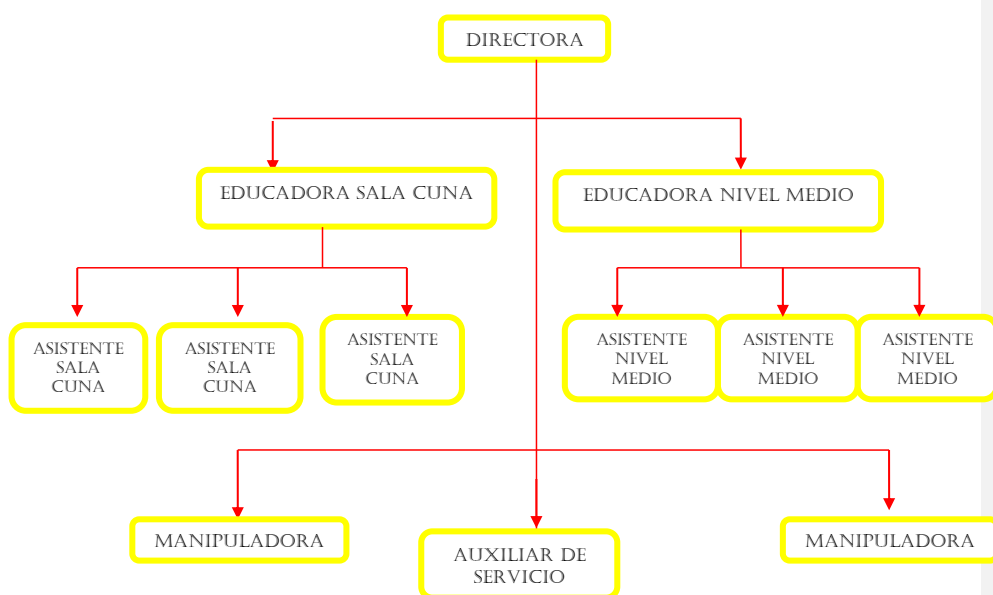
DIRECTORA

EDUCADORA SALA CUNA

EDUCADORA NIVEL MEDIO

ASISTENTE SALA CUNA

ASISTENTE SALA CUNA

ASISTENTE SALA CUNA

ASISTENTE NIVEL MEDIO

ASISTENTE NIVEL MEDIO

ASISTENTE NIVEL MEDIO

MANIPULADORA

AUXILIAR DE SERVICIO

MANIPULADORA